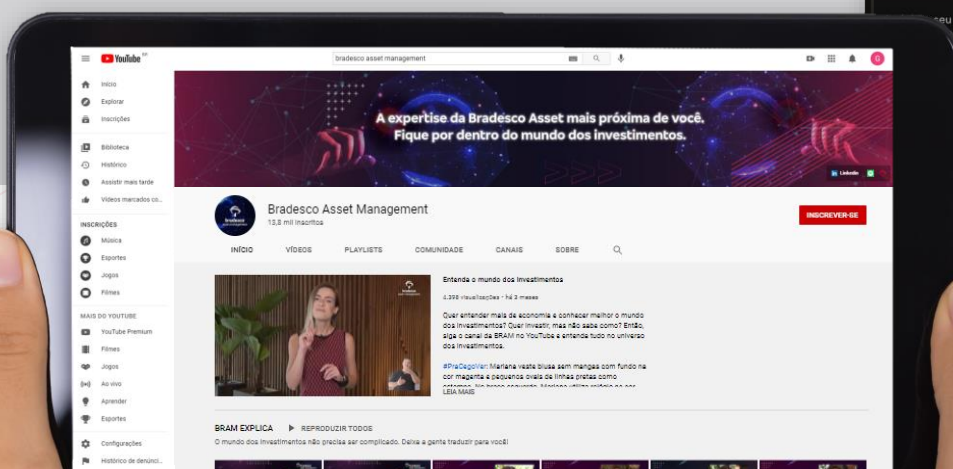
YouTube BR

bradesco asset management

Início
Explorar
Inscrições

Biblioteca
Histórico
Assistir mais tarde
Vídeos marcados co...

INSCRIÇÕES
Música
Esportes
Jogos
Filmes

MAIS DO YOUTUBE
YouTube Premium
Filmes
Jogos
Ao vivo
Aprender
Esportes

Configurações
Histórico de denúnci...

A expertise da Bradesco Asset mais próxima de você.
Fique por dentro do mundo dos investimentos.

LinkedIn

Bradesco Asset Management
13,8 mil inscritos

INSCREVER-SE

INÍCIO VÍDEOS PLAYLISTS COMUNIDADE CANAIS SOBRE

Entenda o mundo dos investimentos

4.398 visualizações • há 3 meses

Quer entender mais de economia e conhecer melhor o mundo dos investimentos? Quer investir, mas não sabe como? Então, siga o canal da BRAM no YouTube e entenda tudo no universo dos investimentos.

#PraCegoVer: Mariana veste blusa sem mangas com fundo na cor magenta e pequenos ovais de linhas pretas como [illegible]
LEIA MAIS

BRAM EXPLICA ▶ REPRODUZIR TODOS
O mundo dos investimentos não precisa ser complicado. Deixa a gente traduzir para você!

seu